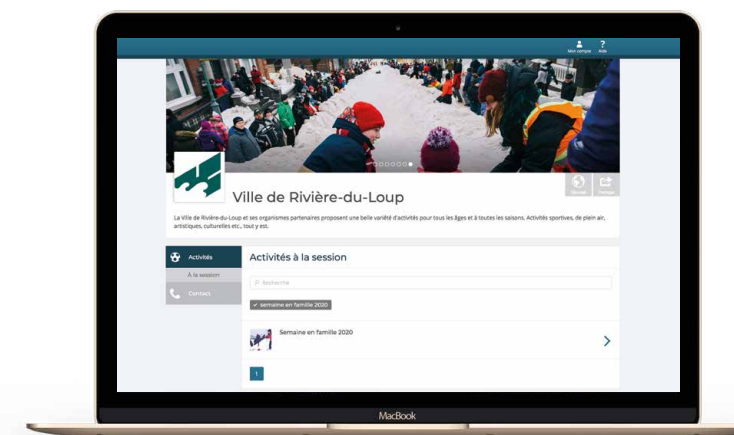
Mon compte Aide

Ville de Rivière-du-Loup

Site web Partager

La Ville de Rivière-du-Loup et ses organismes partenaires proposent une belle variété d'activités pour tous les âges et à toutes les saisons. Activités sportives, de plein air, artistiques, culturelles etc., tout y est.

Activités

À la session

Contact

Activités à la session

Recherche

✓ semaine en famille 2020

Semaine en famille 2020

1

MacBook